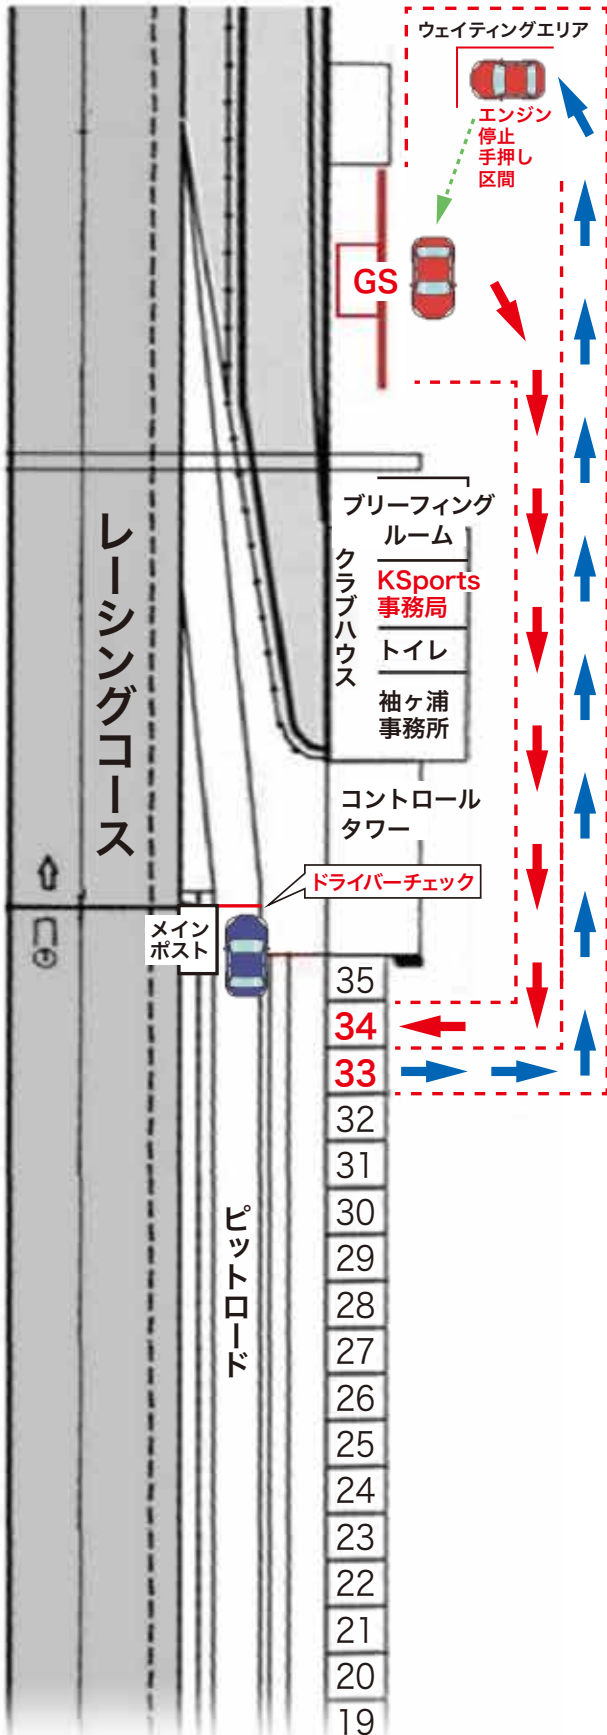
ウェイティングエリア

エンジン停止手押し区間

GS

ブリーフィングルーム

クラブハウス

KSports事務局

トイレ

袖ヶ浦事務所

コントロールタワー

レーシングコース

ドライバーチェック

メインポスト

35
34
33
32
31
30
29
28
27
26
25
24
23
22
21
20
19

ピットロード